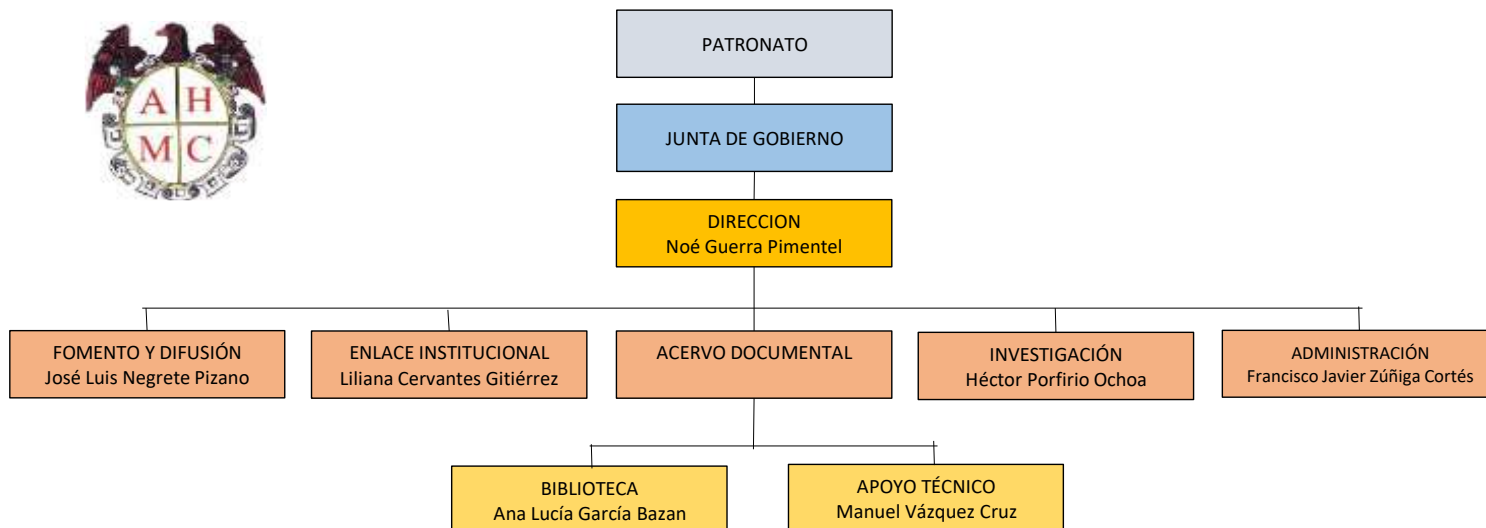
A H
M C

PATRONATO

JUNTA DE GOBIERNO

DIRECCION
Noé Guerra Pimentel

FOMENTO Y DIFUSIÓN
José Luis Negrete Pizano

ENLACE INSTITUCIONAL
Liliana Cervantes Gitiérrez

ACERVO DOCUMENTAL

INVESTIGACIÓN
Héctor Porfirio Ochoa

ADMINISTRACIÓN
Francisco Javier Zúñiga Cortés

BIBLIOTECA
Ana Lucía García Bazan

APOYO TÉCNICO
Manuel Vázquez Cruz